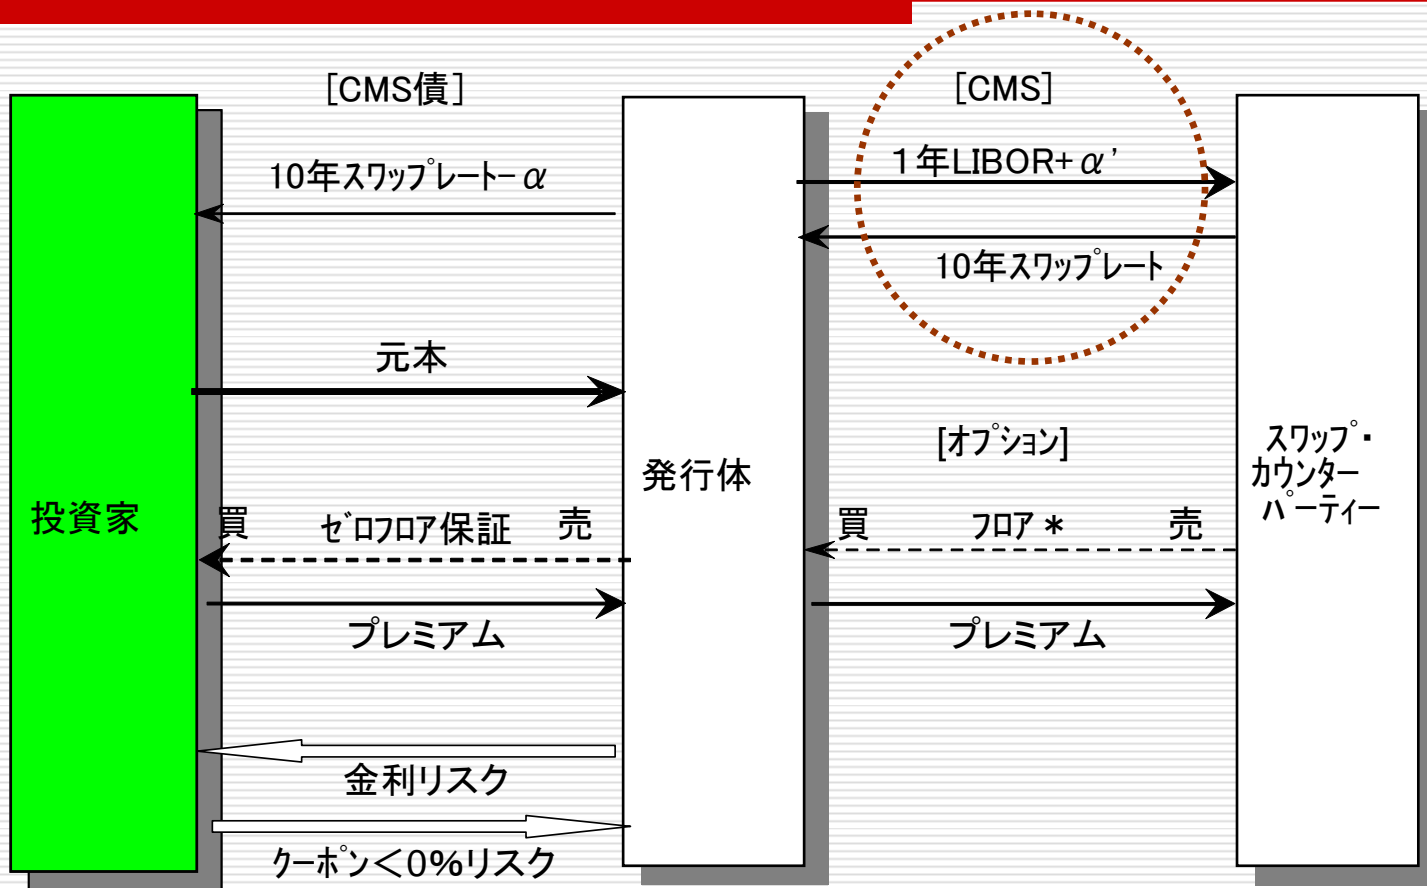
[CMS債]

[CMS]

10年スワップレートー$\alpha$

1年LIBOR+$\alpha$'

10年スワップレート

元本

[オプション]

発行体

スワップ・カウンターパーティー

投資家

買　ゼロフロア保証　売

買　フロア＊　売

プレミアム

プレミアム

金利リスク

クーポン＜0%リスク